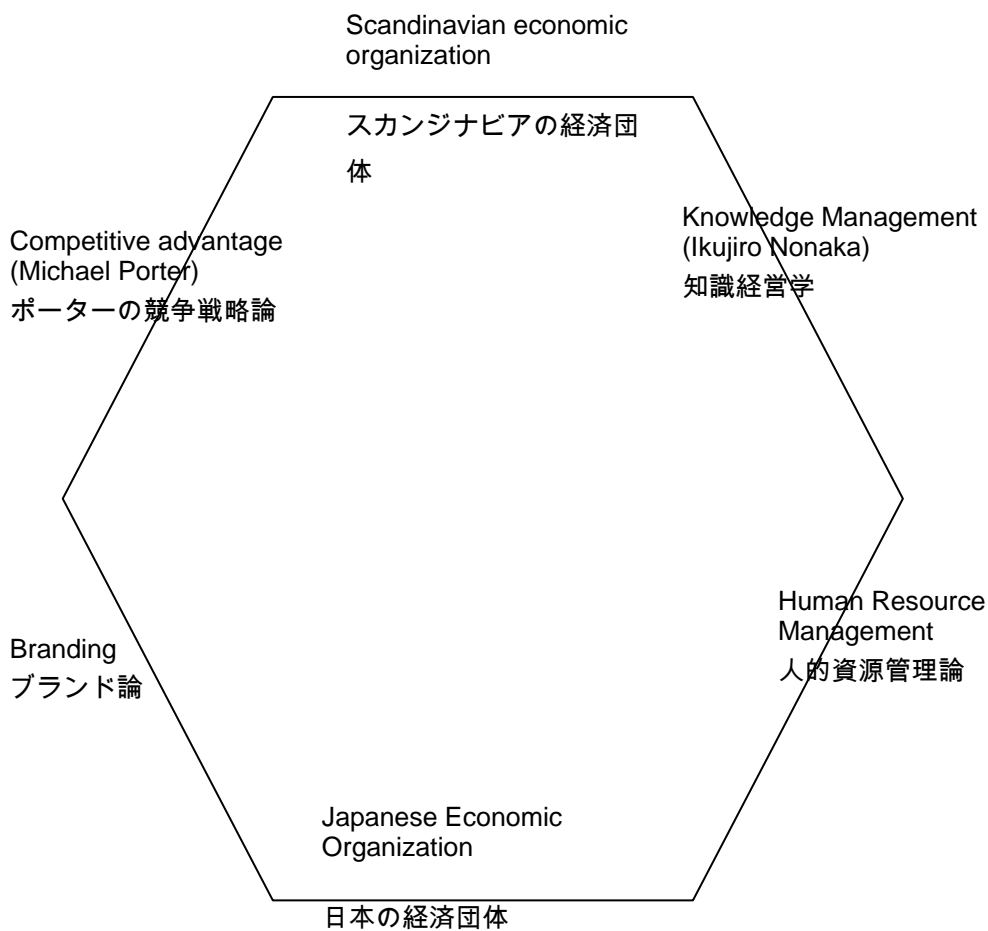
Scandinavian economic organization

スカンジナビアの経済団体

Knowledge Management (Ikujiro Nonaka)
知識経営学

Competitive advantage (Michael Porter)
ポーターの競争戦略論

Human Resource Management
人的資源管理論

Branding
ブランド論

Japanese Economic Organization

日本の経済団体